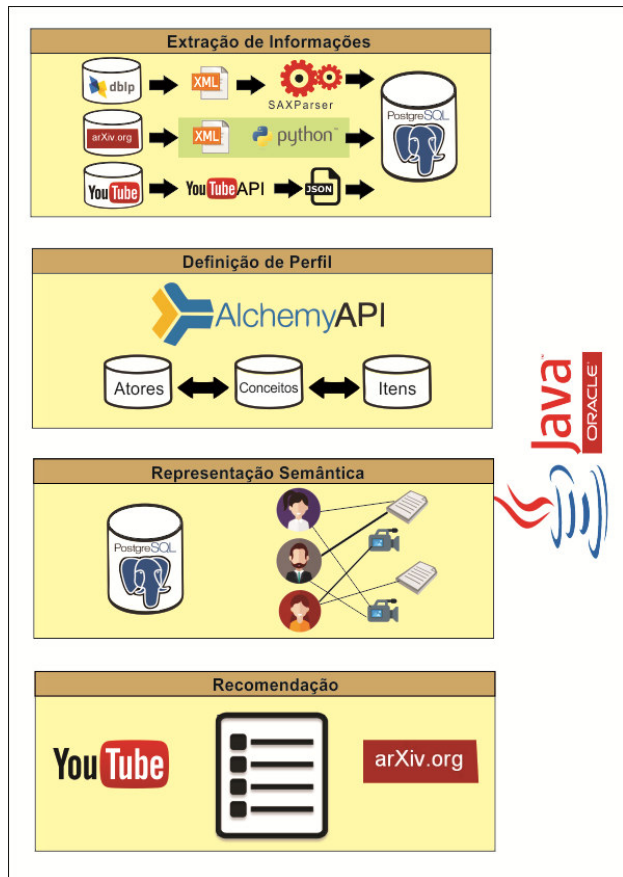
Extração de Informações

dblp XML SAXParser

arXiv.org XML python™ PostgreSQL

YouTube YouTubeAPI JSON

Definição de Perfil

AlchemyAPI

Atores Conceitos Itens

Java ORACLE

Representação Semântica

PostgreSQL

Recomendação

YouTube arXiv.org